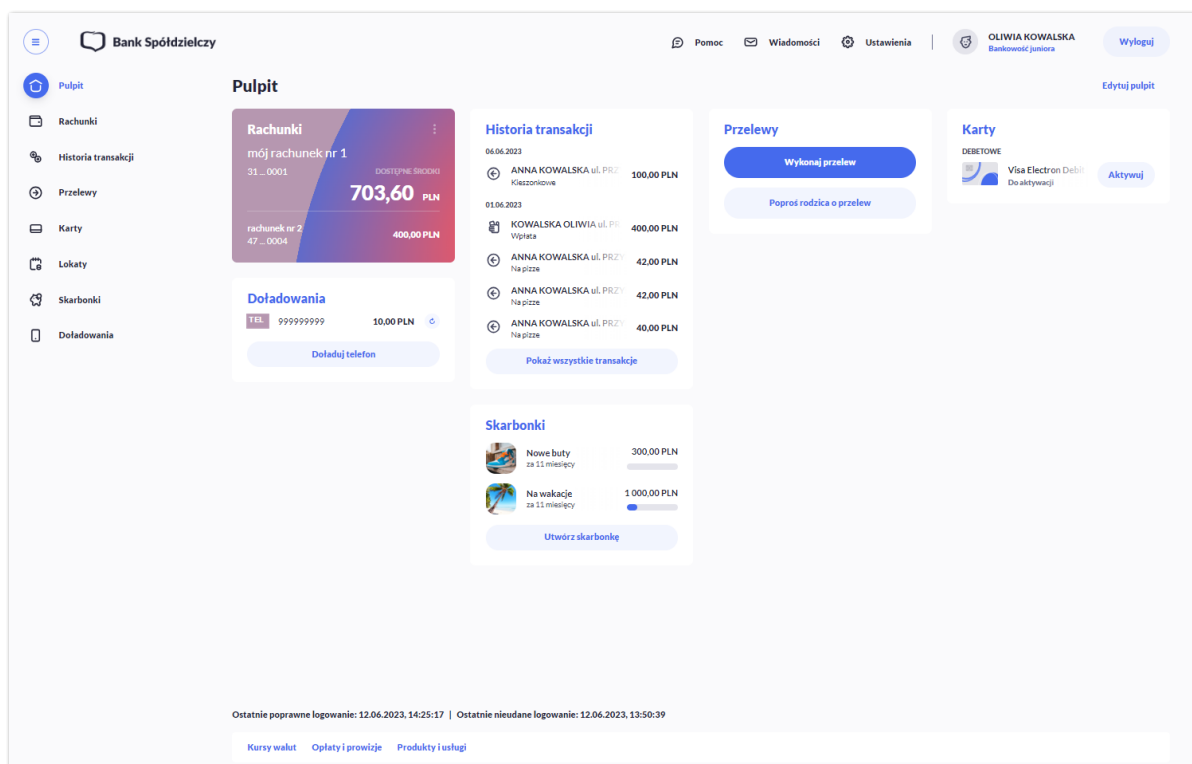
Bank Spółdzielczy

Pomoc Wiadomości Ustawienia

OLIWIA KOWALSKA
Bankowość juniora

Wyloguj

Pulpit
Rachunki
Historia transakcji
Przelewy
Karty
Lokaty
Skarbonki
Doładowania

Pulpit

Edytuj pulpit

Rachunki
mój rachunek nr 1
31 ... 0001
DOSTĘPNE ŚRODKI
703,60 PLN

rachunek nr 2
47 ... 0004
400,00 PLN

Doładowania
TEL 999999999 10,00 PLN
Doładuj telefon

Historia transakcji
06.06.2023
ANNA KOWALSKA ul. PRZ
Kieszonkowe
100,00 PLN
01.06.2023
KOWALSKA OLIWIA ul. PR
Wpłata
400,00 PLN
ANNA KOWALSKA ul. PRZY
Na pizze
42,00 PLN
ANNA KOWALSKA ul. PRZY
Na pizze
42,00 PLN
ANNA KOWALSKA ul. PRZY
Na pizze
40,00 PLN
Pokaż wszystkie transakcje

Skarbonki
Nowe buty
za 11 miesięcy
300,00 PLN
Na wakacje
za 11 miesięcy
1 000,00 PLN
Utwórz skarbonkę

Przelewy
Wykonaj przelew
Poproś rodzica o przelew

Karty
DEBETOWE
Visa Electron Debit
Do aktywacji
Aktywuj

Ostatnie poprawne logowanie: 12.06.2023, 14:25:17 | Ostatnie nieudane logowanie: 12.06.2023, 13:50:39

Kursy walut Opłaty i prowizje Produkty i usługi